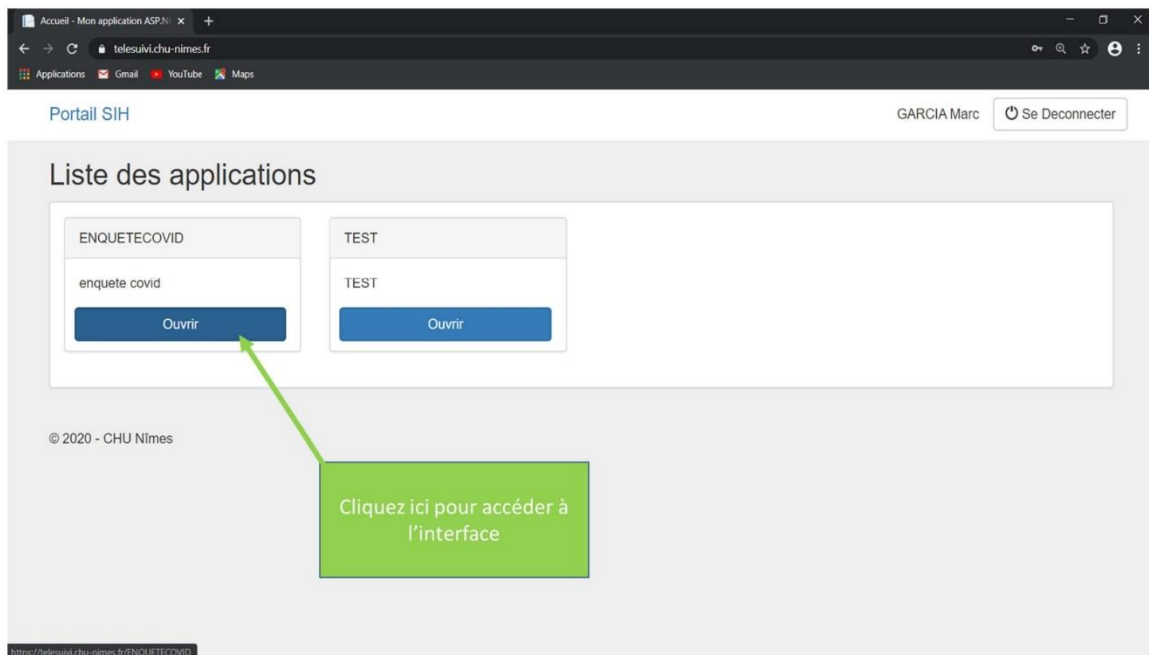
Accueil - Mon application ASP.N
telesuivi.chu-nimes.fr
Applications Gmail YouTube Maps

Portail SIH
GARCIA Marc
Se Deconnecter

Liste des applications

ENQUETECOVID
enquete covid
Ouvrir

TEST
TEST
Ouvrir

© 2020 - CHU Nîmes

Cliquez ici pour accéder à l'interface

https://telesuivi.chu-nimes.fr/ENQUETECOVID